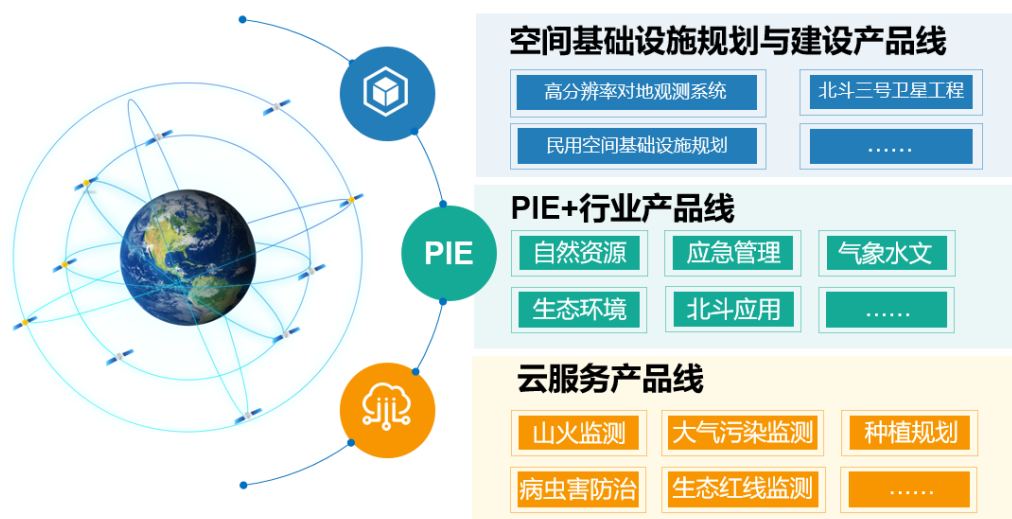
空间基础设施规划与建设产品线

高分辨率对地观测系统

北斗三号卫星工程

民用空间基础设施规划

……

PIE

PIE+行业产品线

自然资源

应急管理

气象水文

生态环境

北斗应用

……

云服务产品线

山火监测

大气污染监测

种植规划

病虫害防治

生态红线监测

……